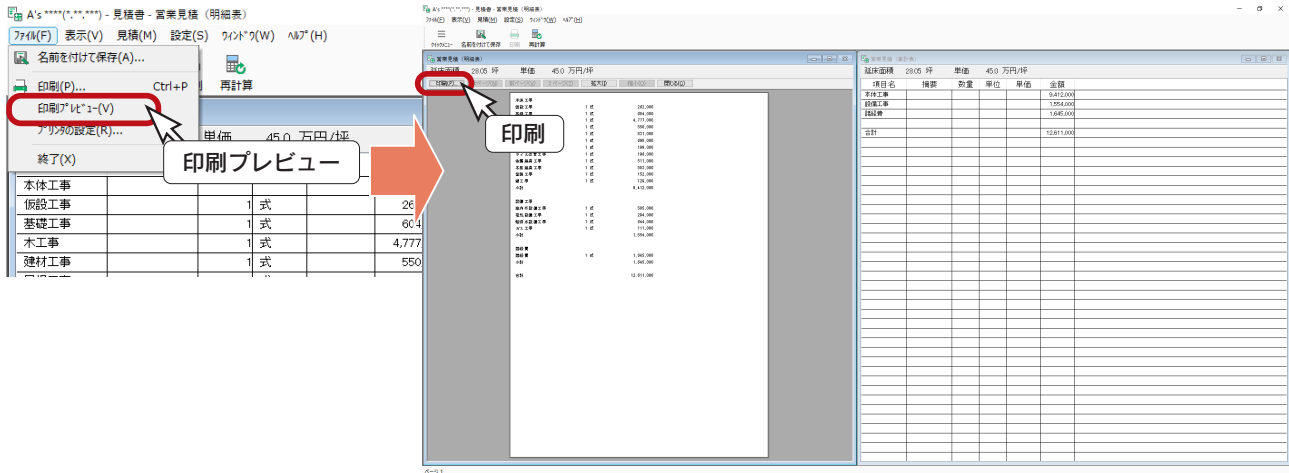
A's ****(*.**.***) - 見積書 - 営業見積（明細表）

ﾌｧｲﾙ(F)　表示(V)　見積(M)　設定(S)　ｳｨﾝﾄﾞｳ(W)　ﾍﾙﾌﾟ(H)

名前を付けて保存(A)...
印刷(P)...　Ctrl+P
印刷ﾌﾟﾚﾋﾞｭｰ(V)
ﾌﾟﾘﾝﾀの設定(R)...
終了(X)

再計算

単価　45.0 万円/坪

印刷プレビュー

| 本体工事 | | | | |
|---|---|---|---|---|
| 仮設工事 | 1 | 式 | | 26 |
| 基礎工事 | 1 | 式 | | 604 |
| 木工事 | 1 | 式 | | 4,777 |
| 建材工事 | 1 | 式 | | 550 |

A's ****(*.**.***) - 見積書 - 営業見積（明細表）

ﾌｧｲﾙ(F)　表示(V)　見積(M)　設定(S)　ｳｨﾝﾄﾞｳ(W)　ﾍﾙﾌﾟ(H)

ｸｲｯｸﾒﾆｭｰ　名前を付けて保存　印刷　再計算

営業見積（明細表）
延床面積　28.05 坪　単価　45.0 万円/坪

印刷(P)　拡大(I)　閉じる(C)

印刷

営業見積（集計表）
延床面積　28.05 坪　単価　45.0 万円/坪

| 項目名 | 摘要 | 数量 | 単位 | 単価 | 金額 |
|---|---|---|---|---|---|
| 本体工事 | | | | | 9,412,000 |
| 設備工事 | | | | | 1,554,000 |
| 諸経費 | | | | | 1,645,000 |
| | | | | | |
| 合計 | | | | | 12,611,000 |

ページ 1